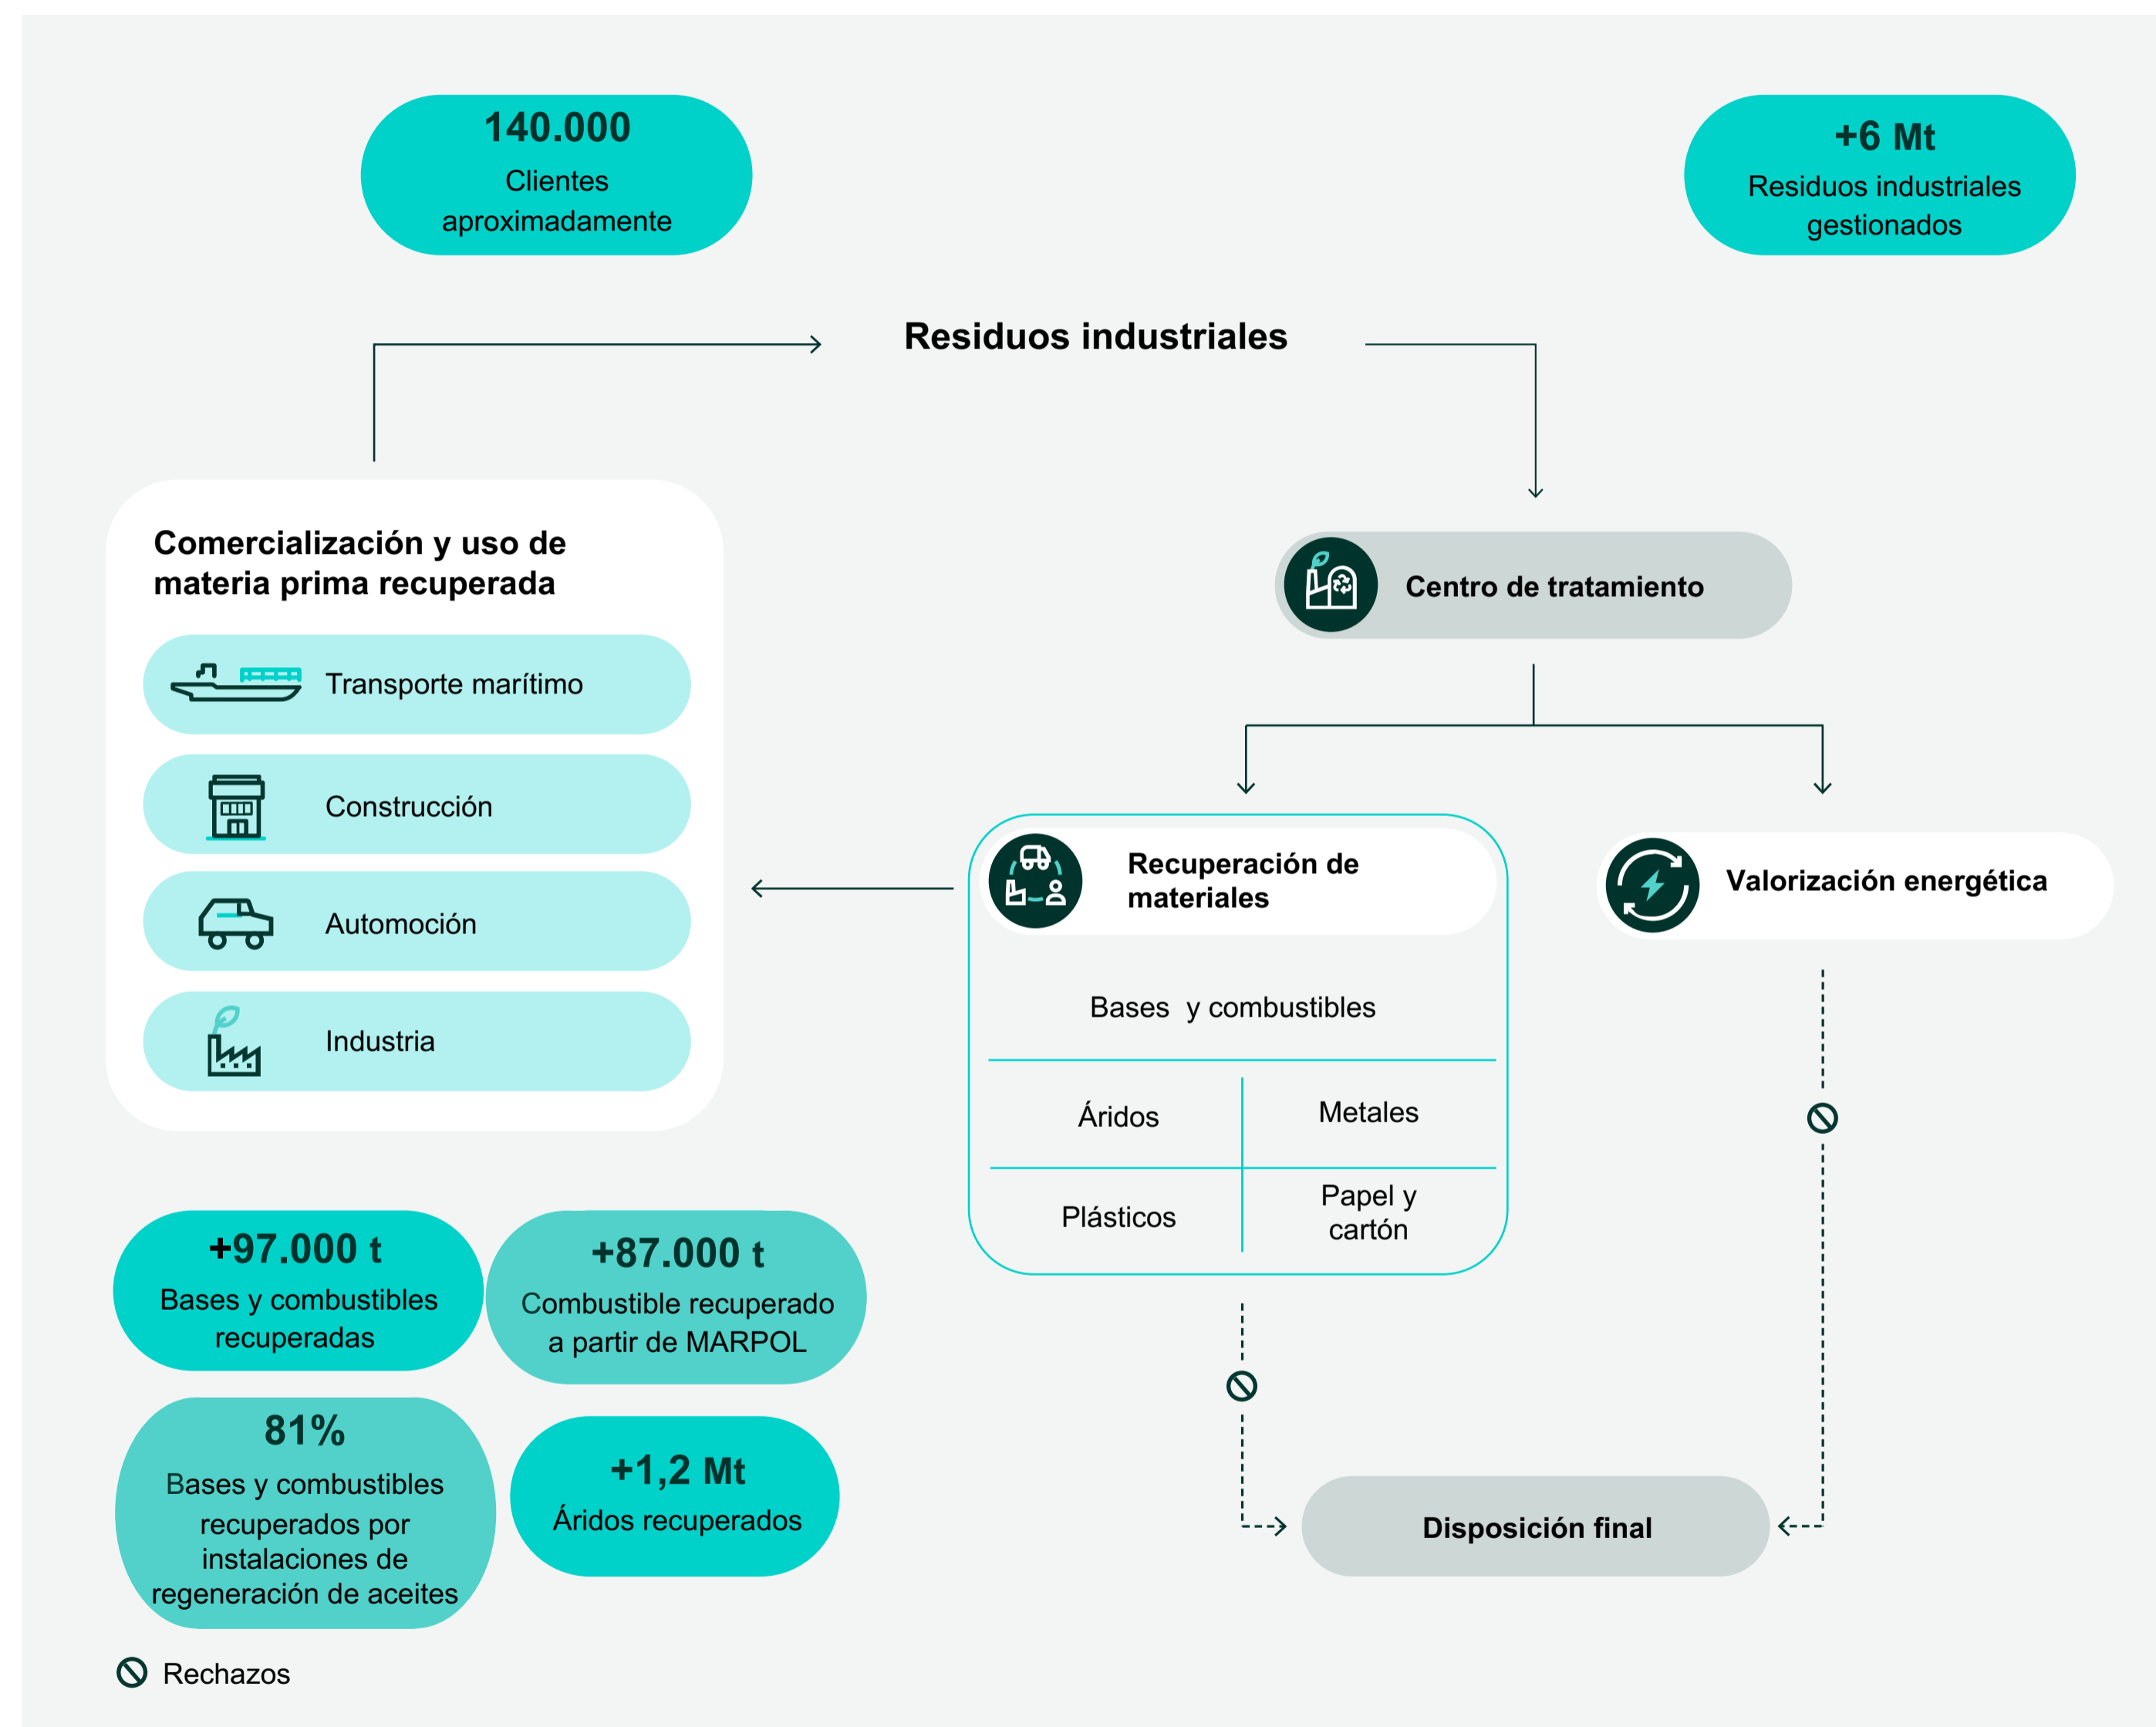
140.000
Clientes aproximadamente

+6 Mt
Residuos industriales gestionados

Residuos industriales

Comercialización y uso de materia prima recuperada

Transporte marítimo

Construcción

Automoción

Industria

Centro de tratamiento

Recuperación de materiales

Bases y combustibles

| Áridos | Metales |
|---|---|
| Plásticos | Papel y cartón |

Valorización energética

+97.000 t
Bases y combustibles recuperadas

+87.000 t
Combustible recuperado a partir de MARPOL

81%
Bases y combustibles recuperados por instalaciones de regeneración de aceites

+1,2 Mt
Áridos recuperados

Disposición final

Rechazos